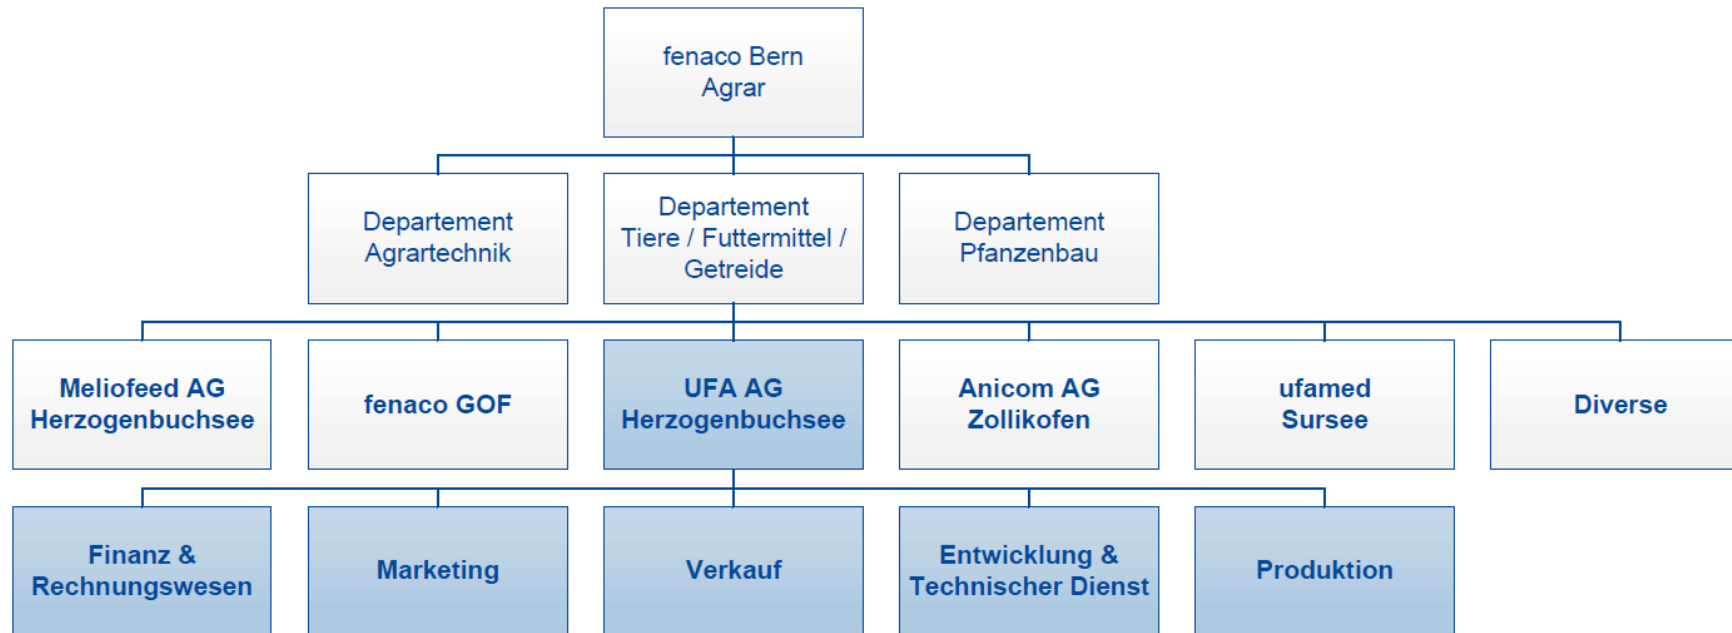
fenaco Bern
Agrar

Departement
Agrartechnik

Departement
Tiere / Futtermittel / Getreide

Departement
Pfanzenbau

Meliofeed AG
Herzogenbuchsee

fenaco GOF

UFA AG
Herzogenbuchsee

Anicom AG
Zollikofen

ufamed
Sursee

Diverse

Finanz &
Rechnungswesen

Marketing

Verkauf

Entwicklung &
Technischer Dienst

Produktion